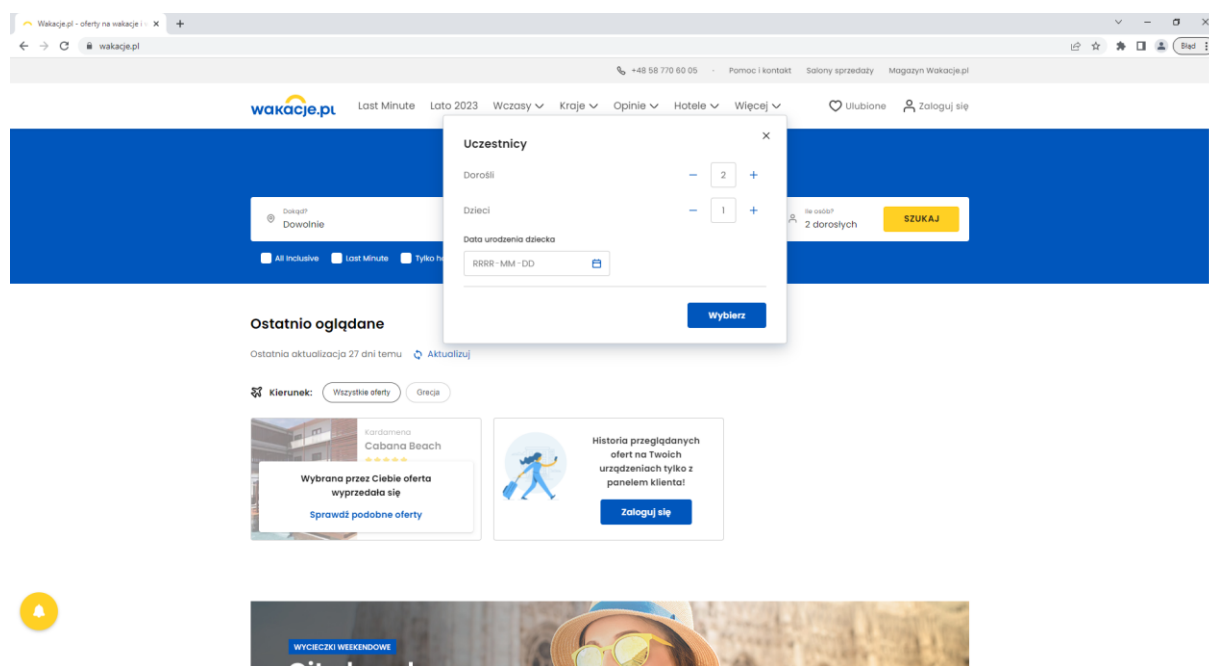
Wakacje.pl - oferty na wakacje i
wakacje.pl
Błąd

+48 58 770 60 05 · Pomoc i kontakt · Salony sprzedaży · Magazyn Wakacje.pl

wakacje.pl Last Minute Lato 2023 Wczasy Kraje Opinie Hotele Więcej Ulubione Zaloguj się

Uczestnicy
Dorośli 2
Dzieci 1
Data urodzenia dziecka
RRRR - MM - DD
Wybierz

Dokąd?
Dowolnie
Ile osób?
2 dorosłych
SZUKAJ
All Inclusive Last Minute Tylko h

Ostatnio oglądane
Ostatnia aktualizacja 27 dni temu Aktualizuj
Kierunek: Wszystkie oferty Grecja

Kardamena
Cabana Beach
Wybrana przez Ciebie oferta wyprzedała się
Sprawdź podobne oferty

Historia przeglądanych ofert na Twoich urządzeniach tylko z panelem klienta!
Zaloguj się

WYCIECZKI WEEKENDOWE
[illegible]